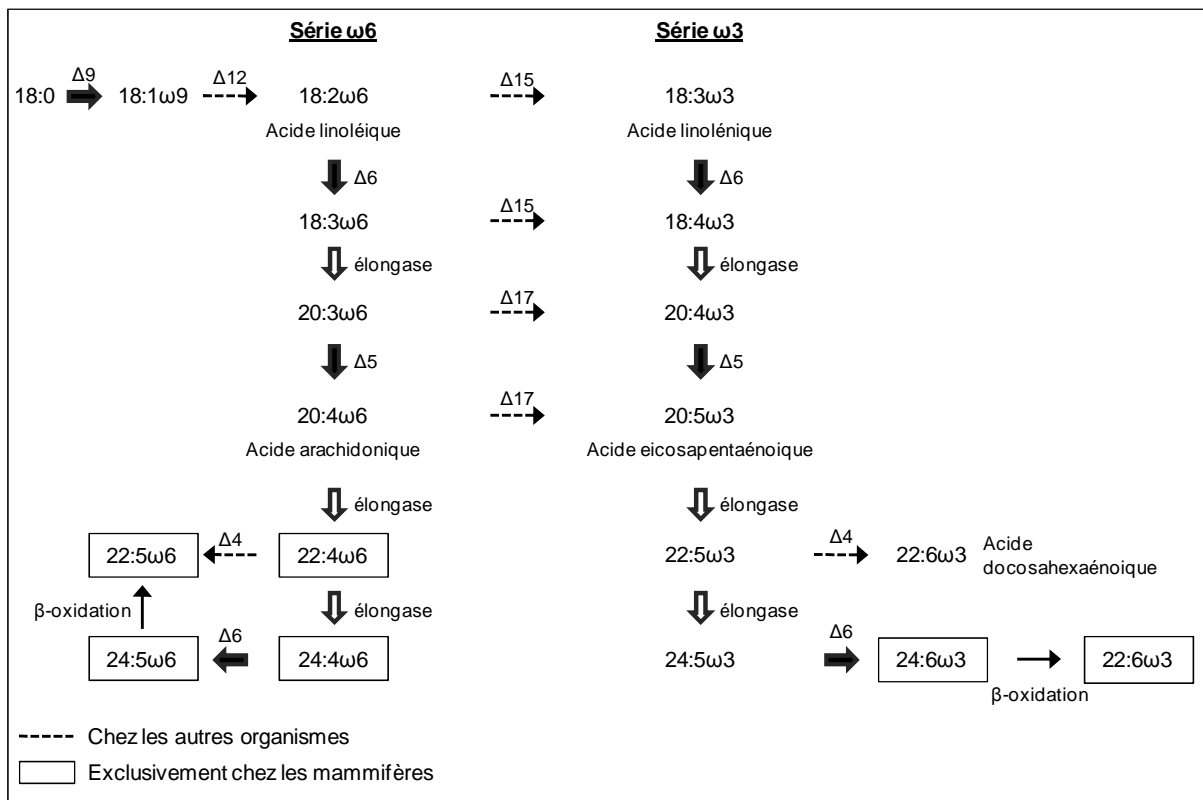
Série ω6

Série ω3

18:0 Δ9 18:1ω9 Δ12 18:2ω6 Δ15 18:3ω3

Acide linoléique

Acide linolénique

Δ6

Δ6

18:3ω6 Δ15 18:4ω3

élongase

élongase

20:3ω6 Δ17 20:4ω3

Δ5

Δ5

20:4ω6 Δ17 20:5ω3

Acide arachidonique

Acide eicosapentaénoique

élongase

élongase

22:5ω6 Δ4 22:4ω6

22:5ω3 Δ4 22:6ω3 Acide docosahexaénoique

β-oxidation

élongase

élongase

24:5ω6 Δ6 24:4ω6

24:5ω3 Δ6 24:6ω3 22:6ω3

β-oxidation

Chez les autres organismes

Exclusivement chez les mammifères